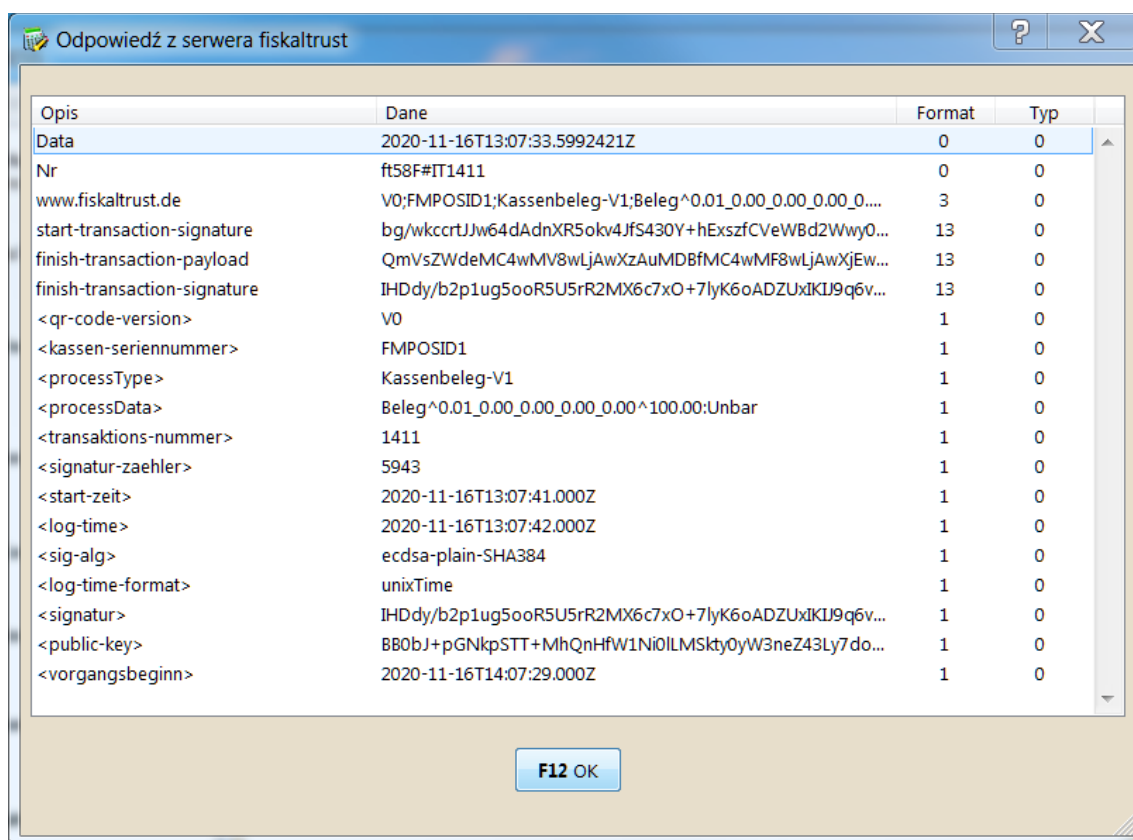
Odpowiedź z serwera fiskaltrust

| Opis | Dane | Format | Typ |
|---|---|---|---|
| Data | 2020-11-16T13:07:33.5992421Z | 0 | 0 |
| Nr | ft58F#IT1411 | 0 | 0 |
| www.fiskaltrust.de | V0;FMPOSID1;Kassenbeleg-V1;Beleg^0.01_0.00_0.00_0.00_0.... | 3 | 0 |
| start-transaction-signature | bg/wkccrtJJw64dAdnXR5okv4JfS430Y+hExszfCVeWBd2Wwy0... | 13 | 0 |
| finish-transaction-payload | QmVsZWdeMC4wMV8wLjAwXzAuMDBfMC4wMF8wLjAwXjEw... | 13 | 0 |
| finish-transaction-signature | IHDdy/b2p1ug5ooR5U5rR2MX6c7xO+7lyK6oADZUxIKIJ9q6v... | 13 | 0 |
| <qr-code-version> | V0 | 1 | 0 |
| <kassen-seriennummer> | FMPOSID1 | 1 | 0 |
| <processType> | Kassenbeleg-V1 | 1 | 0 |
| <processData> | Beleg^0.01_0.00_0.00_0.00_0.00^100.00:Unbar | 1 | 0 |
| <transaktions-nummer> | 1411 | 1 | 0 |
| <signatur-zaehler> | 5943 | 1 | 0 |
| <start-zeit> | 2020-11-16T13:07:41.000Z | 1 | 0 |
| <log-time> | 2020-11-16T13:07:42.000Z | 1 | 0 |
| <sig-alg> | ecdsa-plain-SHA384 | 1 | 0 |
| <log-time-format> | unixTime | 1 | 0 |
| <signatur> | IHDdy/b2p1ug5ooR5U5rR2MX6c7xO+7lyK6oADZUxIKIJ9q6v... | 1 | 0 |
| <public-key> | BB0bJ+pGNkpSTT+MhQnHfW1Ni0lLMSkty0yW3neZ43Ly7do... | 1 | 0 |
| <vorgangsbeginn> | 2020-11-16T14:07:29.000Z | 1 | 0 |

F12 OK